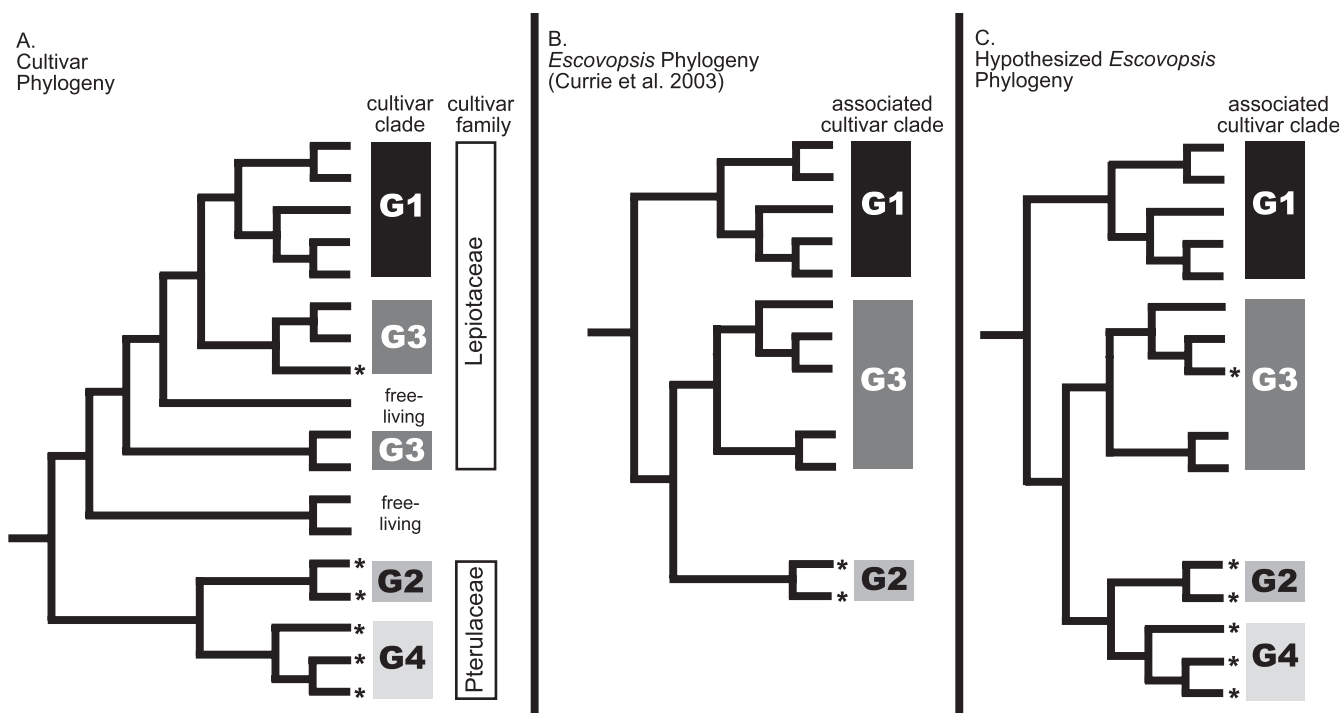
A.
Cultivar
Phylogeny

cultivar clade

cultivar family

G1

G3

*

free-living

G3

free-living

Lepiotaceae

*
*
G2

*
*
*
G4

Pterulaceae

B.
*Escovopsis* Phylogeny
(Currie et al. 2003)

associated cultivar clade

G1

G3

*
*
G2

C.
Hypothesized *Escovopsis* Phylogeny

associated cultivar clade

G1

*
G3

*
*
G2

*
*
*
G4